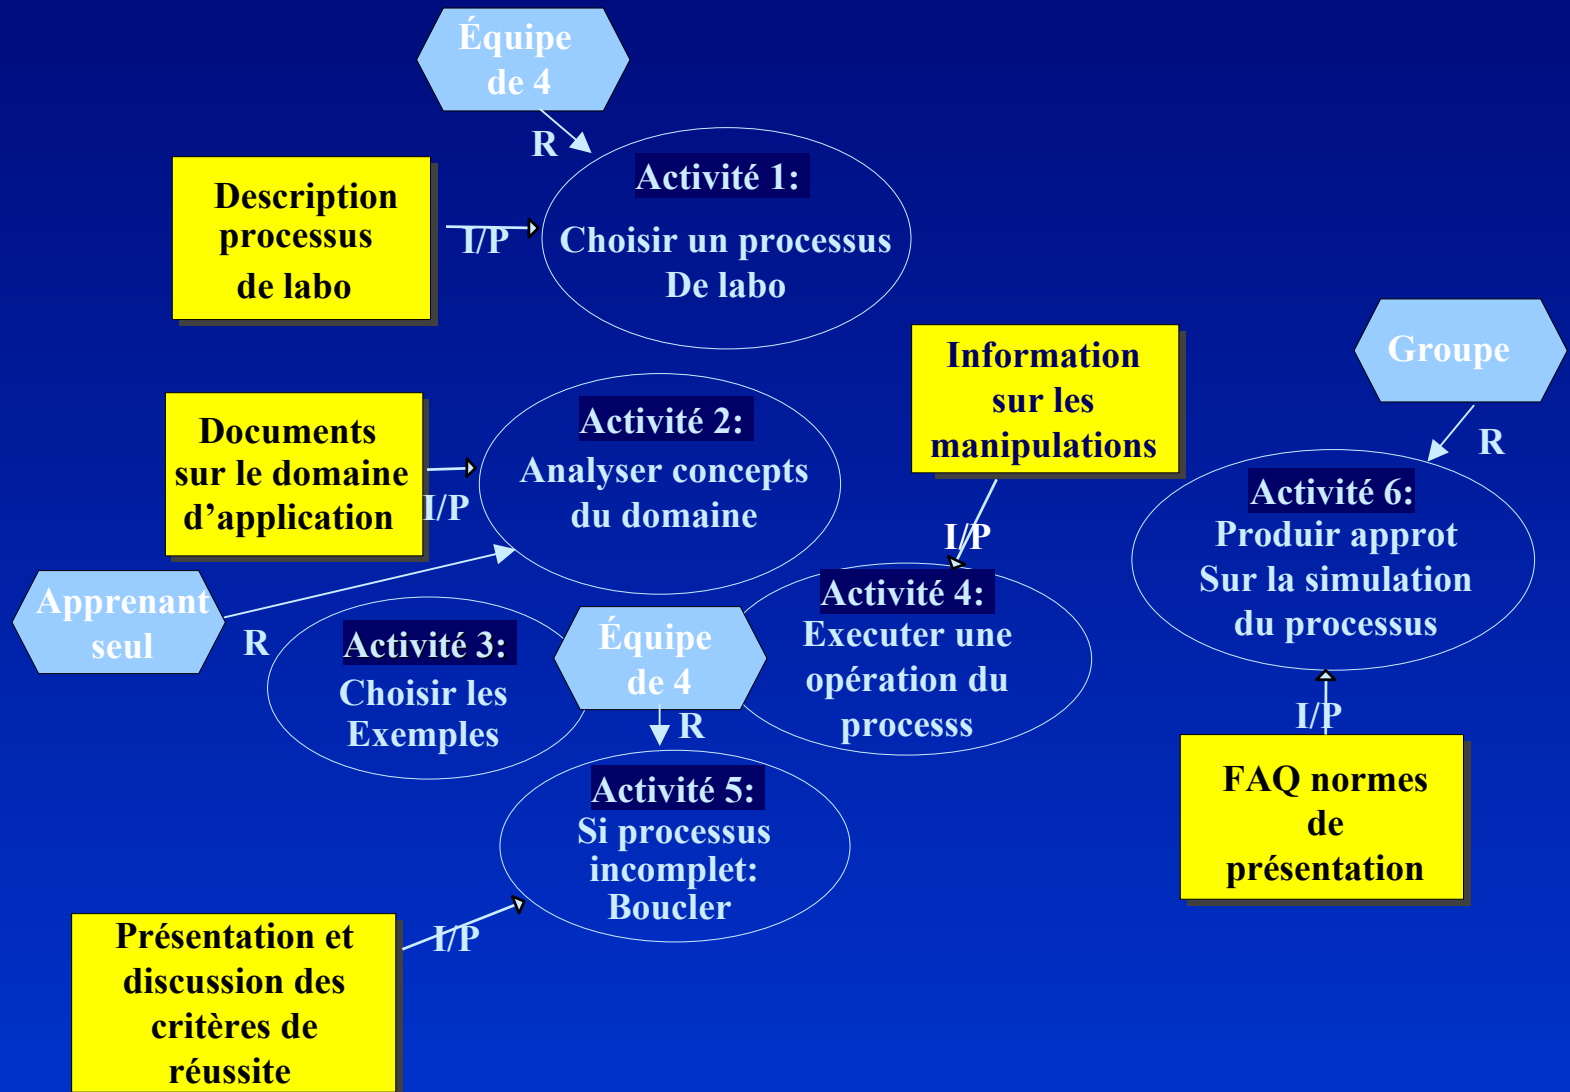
Équipe de 4

R

Description processus de labo

I/P

Activité 1:

Choisir un processus De labo

Information sur les manipulations

Groupe

Documents sur le domaine d'application

I/P

Activité 2:

Analyser concepts du domaine

R

I/P

Activité 6:

Produir approt Sur la simulation du processus

Apprenant seul

R

Activité 3:

Choisir les Exemples

Équipe de 4

Activité 4:

Executer une opération du processs

R

I/P

Activité 5:

Si processus incomplet: Boucler

FAQ normes de présentation

Présentation et discussion des critères de réussite

I/P